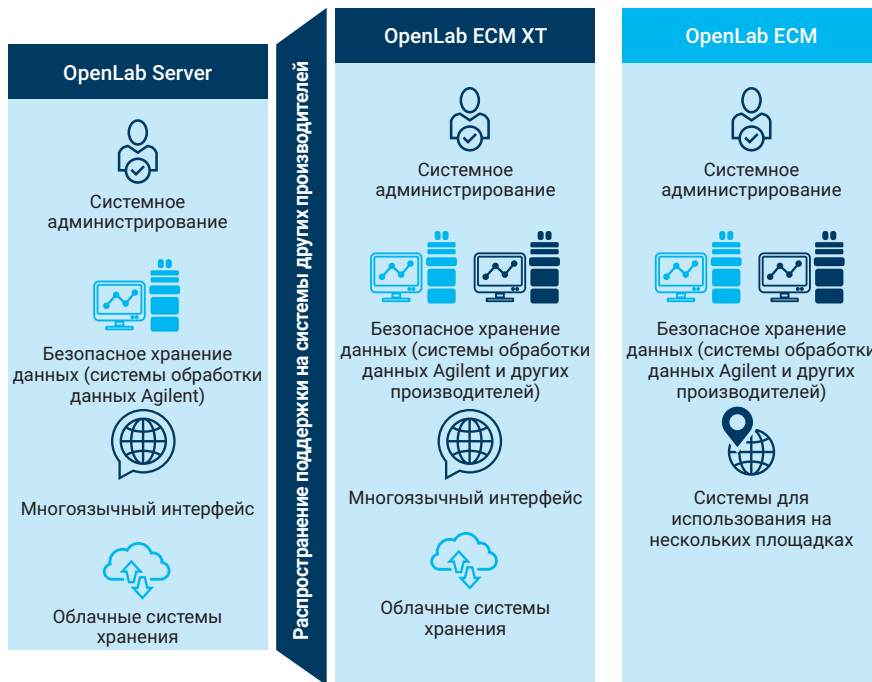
OpenLab Server

Системное администрирование

Безопасное хранение данных (системы обработки данных Agilent)

Многоязычный интерфейс

Облачные системы хранения

Распространение поддержки на системы других производителей

OpenLab ECM XT

Системное администрирование

Безопасное хранение данных (системы обработки данных Agilent и других производителей)

Многоязычный интерфейс

Облачные системы хранения

OpenLab ECM

Системное администрирование

Безопасное хранение данных (системы обработки данных Agilent и других производителей)

Системы для использования на нескольких площадках